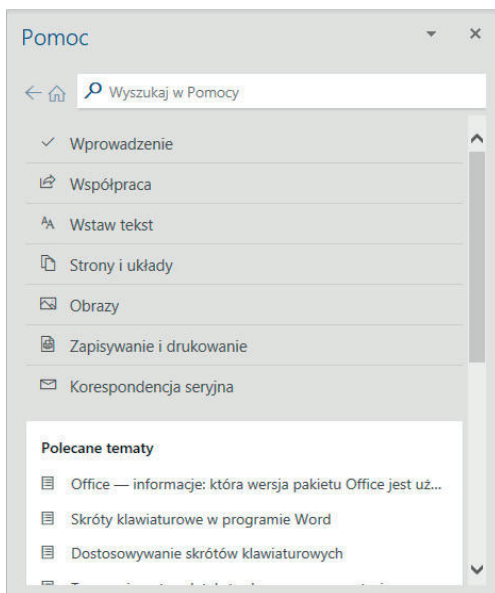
Pomoc

Wyszukaj w Pomocy

Wprowadzenie

Współpraca

Wstaw tekst

Strony i układy

Obrazy

Zapisywanie i drukowanie

Korespondencja seryjna

Polecane tematy

Office — informacje: która wersja pakietu Office jestuż...

Skróty klawiaturowe w programie Word

Dostosowywanie skrótów klawiaturowych

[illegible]